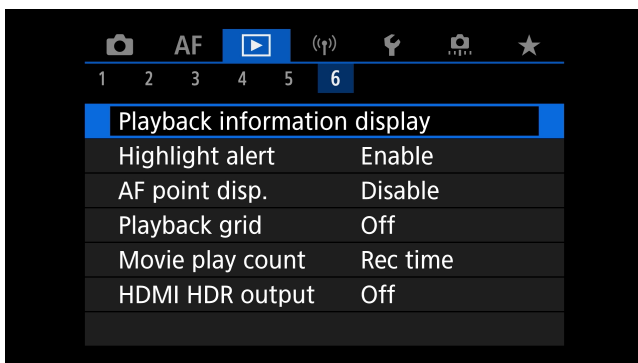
AF

1 2 3 4 5 6

Playback information display

| | |
|---|---|
| Highlight alert | Enable |
| AF point disp. | Disable |
| Playback grid | Off |
| Movie play count | Rec time |
| HDMI HDR output | Off |